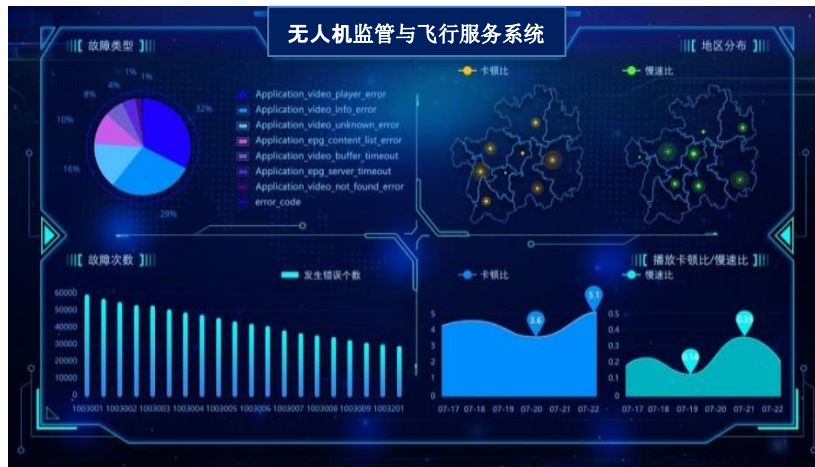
无人机监管与飞行服务系统

故障类型

1% 1%
4%
8%
10%
16%
28%
32%

Application_video_player_error
Application_video_info_error
Application_video_unknown_error
Application_epg_content_list_error
Application_video_buffer_timeout
Application_epg_server_timeout
Application_video_not_found_error
error_code

地区分布

卡顿比
慢速比

故障次数

发生错误个数

60000
50000
40000
30000
20000
10000
0

1003001 1003002 1003003 1003004 1003005 1003006 1003007 1003008 1003009 1003201

卡顿比

5
4
3
2
1
0

3.6
5.1

07-17 07-18 07-19 07-20 07-21 07-22

播放卡顿比/慢速比

慢速比

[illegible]
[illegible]

07-17 07-18 07-19 07-20 07-21 07-22